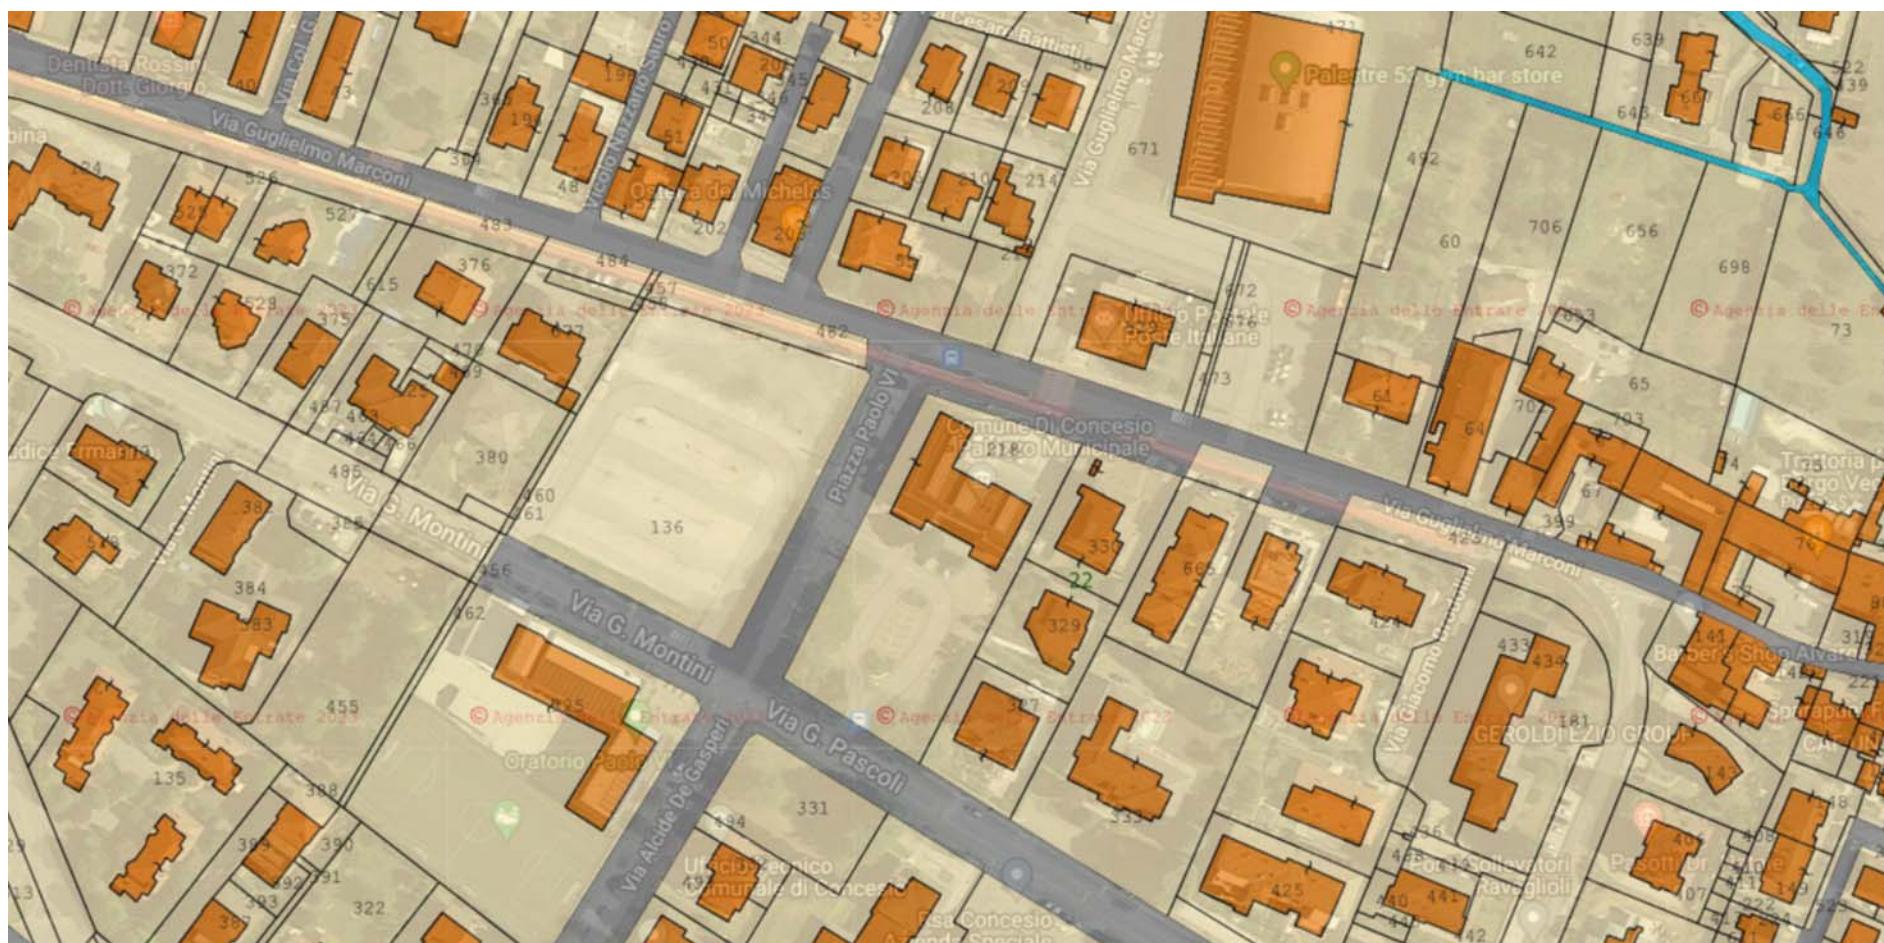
Dentista Rossini Dott. Giorgio
Via Col. G
Via Guglielmo Marconi
Vicolo Nazzario Sauro
Osteria de' Michelos
Via Cesare Battisti
Via Guglielmo Marconi
Palestre 57 gym bar store
642
639
522
439
643
666
646
671
492
706
656
60
698
73
65
703
707
64
67
74
Trattoria p Borgo Vec
399
423
Via Guglielmo Marconi
76
344
50
206
208
209
56
210
214
202
205
51
48
198
191
369
364
483
484
457
482
40
43
53
471
124
526
527
525
372
529
375
376
615
627
478
469
487
463
474
466
425
485
380
388
382
384
383
455
135
388
389
390
391
392
393
322
367
460
461
456
462
136
Via G. Montini
Via G. Montini
Via G. Pascoli
Piazza Paolo VI
Via Alcide De Gasperi
Oratorio Paolo VI
435
194
331
Ufficio Tecnico Comunale di Concesio
Rsa Concesio
Comune Di Concesio Palazzo Municipale
218
330
22
329
327
333
605
424
Via Giacomo Oldofredi
433
434
181
GEROLDI EZIO GROUP
436
441
440
425
Porta Sollevatori Ravaglioli
406
407
Pasotti ur
408
411
149
148
143
144
Barberia Shop Alvaro
318
221
Sprapunt
Ufficio Postale Poste Italiane
529
672
576
673
Agenzia delle Entrate 2023
Agenzia delle Entrate 2023
Agenzia delle Entrate 2023
Agenzia delle Entrate 2023
Agenzia delle Entrate 2023
Agenzia delle Entrate 2023
Agenzia delle Entrate 2023
Agenzia delle Entrate 2023
Agenzia delle Entrate 2023
Via G. Montini
udice Ermanno
bina